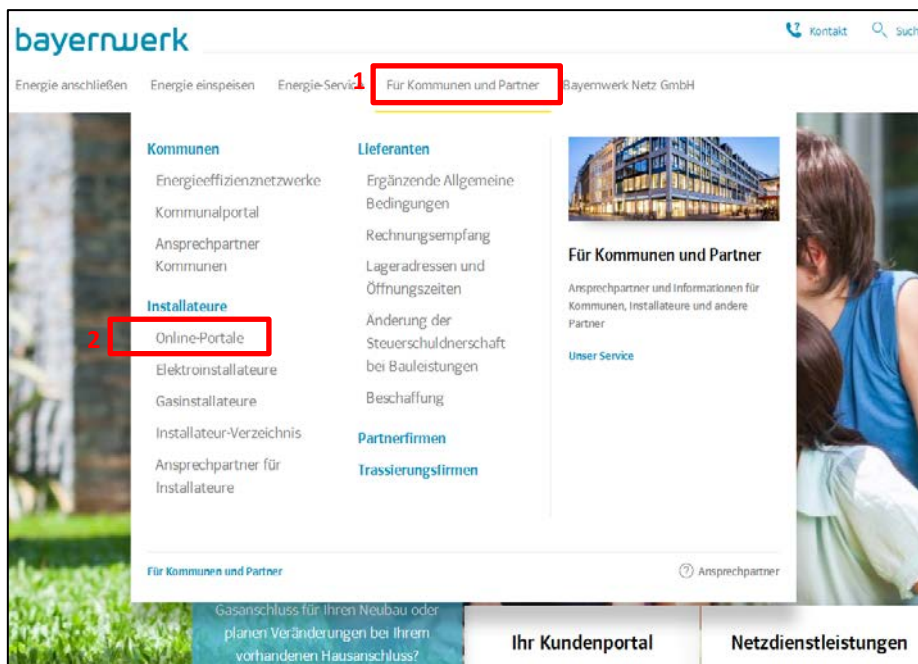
bayernwerk

Kontakt Such

Energie anschließen Energie einspeisen Energie-Servi 1 Für Kommunen und Partner Bayernwerk Netz GmbH

Kommunen
Energieeffizienznetzwerke
Kommunalportal
Ansprechpartner Kommunen

Installateure
2 Online-Portale
Elektroinstallateure
Gasinstallateure
Installateur-Verzeichnis
Ansprechpartner für Installateure

Lieferanten
Ergänzende Allgemeine Bedingungen
Rechnungsempfang
Lageradressen und Öffnungszeiten
Änderung der Steuerschuldnerschaft bei Bauleistungen
Beschaffung

Partnerfirmen

Trassierungsfirmen

Für Kommunen und Partner

Ansprechpartner und Informationen für Kommunen, Installateure und andere Partner

Unser Service

Für Kommunen und Partner

Ansprechpartner

Gasanschluss für Ihren Neubau oder planen Veränderungen bei Ihrem vorhandenen Hausanschluss?

Ihr Kundenportal

Netzdienstleistungen